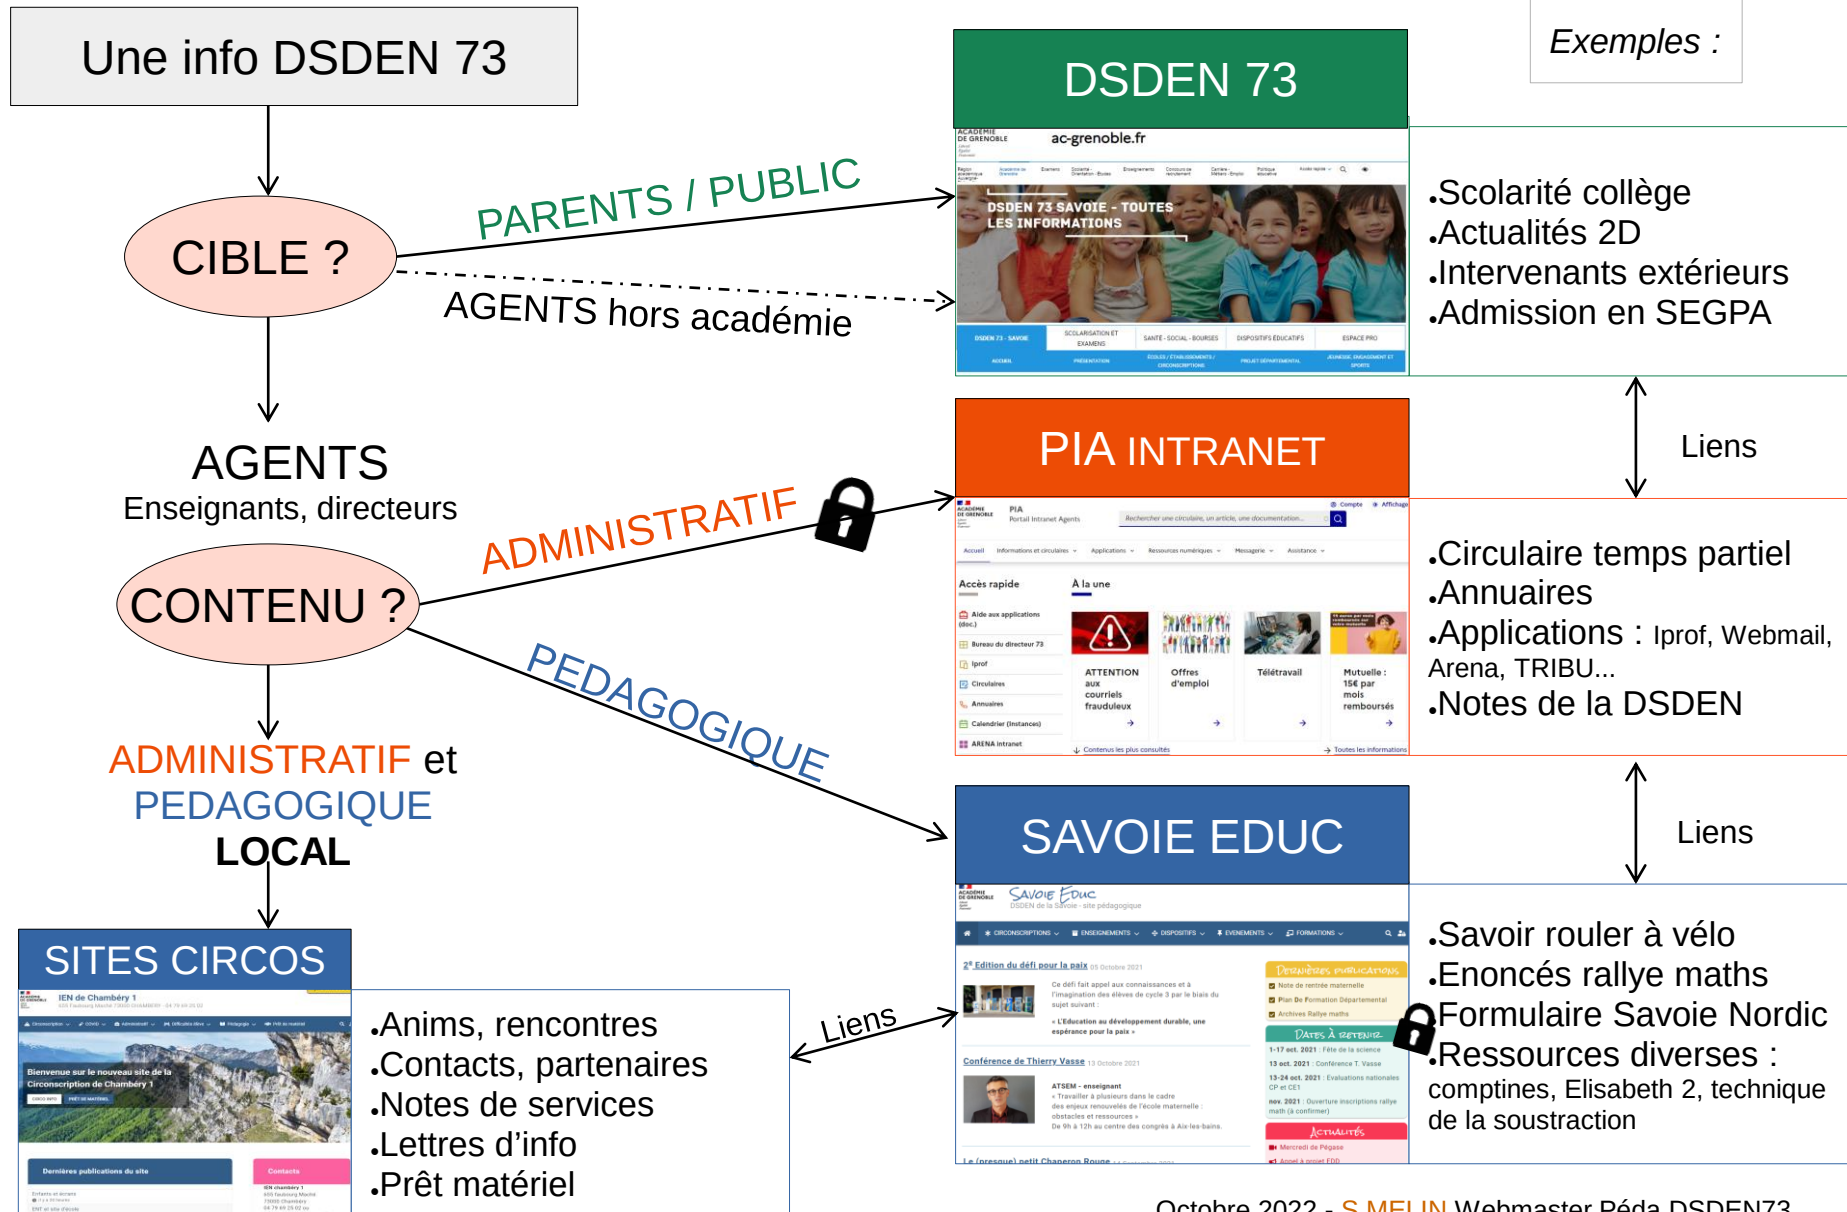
Une info DSDEN 73

CIBLE ?

PARENTS / PUBLIC

AGENTS hors académie

AGENTS
Enseignants, directeurs

CONTENU ?

ADMINISTRATIF

PEDAGOGIQUE

ADMINISTRATIF et PEDAGOGIQUE LOCAL

SITES CIRCOS

IEN de Chambéry 1

Bienvenue sur le nouveau site de la Circonscription de Chambéry 1

Dernières publications du site

Contacts

.Anims, rencontres
.Contacts, partenaires
.Notes de services
.Lettres d'info
.Prêt matériel

Liens

Exemples :

DSDEN 73

ac-grenoble.fr

DSDEN 73 SAVOIE - TOUTES LES INFORMATIONS

.Scolarité collège
.Actualités 2D
.Intervenants extérieurs
.Admission en SEGPA

Liens

PIA INTRANET

PIA
Portail Intranet Agents

Rechercher une circulaire, un article, une documentation...

Accueil Informations et circulaires Applications Ressources numériques Messagerie Assistance

Accès rapide

À la une

Aide aux applications (doc.)

Bureau du directeur 73

Iprof

Circulaires

Annuaires

Calendrier (Instances)

ARENA intranet

ATTENTION aux courriels frauduleux

Offres d'emploi

Télétravail

Mutuelle : 15€ par mois remboursés

Contenus les plus consultés

Toutes les informations

.Circulaire temps partiel
.Annuaires
.Applications : Iprof, Webmail, Arena, TRIBU...
.Notes de la DSDEN

Liens

SAVOIE EDUC

Savoie Educ
DSDEN de la Savoie - site pédagogique

CIRCONSCRIPTIONS ENSEIGNEMENTS DISPOSITIFS EVENEMENTS FORMATIONS

2E Edition du défi pour la paix

Conférence de Thierry Vasse

Dernières publications

Dates à retenir

Actualités

.Savoir rouler à vélo
.Enoncés rallye maths
.Formulaire Savoie Nordic
.Ressources diverses : comptines, Elisabeth 2, technique de la soustraction

Octobre 2022 - S MELIN Webmaster Péda DSDEN73